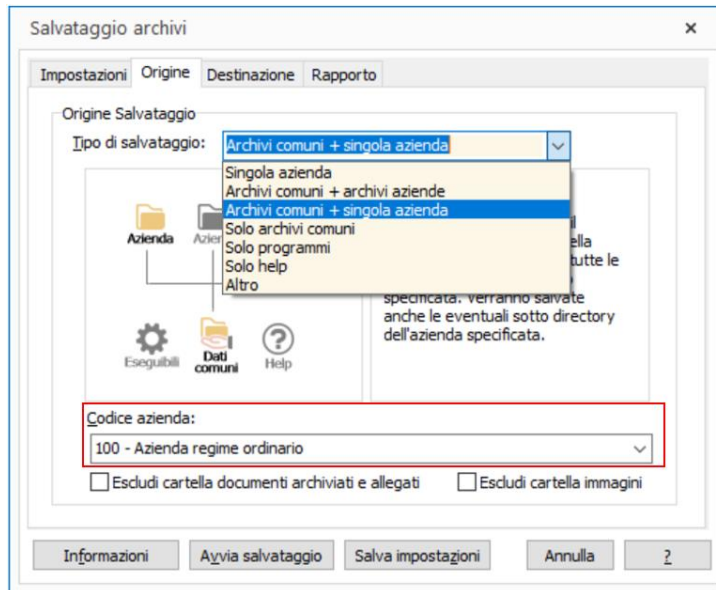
Salvataggio archivi ×

Impostazioni Origine Destinazione Rapporto

Origine Salvataggio

Tipo di salvataggio: Archivi comuni + singola azienda

Singola azienda
Archivi comuni + archivi aziende
Archivi comuni + singola azienda
Solo archivi comuni
Solo programmi
Solo help
Altro

Azienda Azie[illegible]

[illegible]l
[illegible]ella
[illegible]tutte le
specificata. Verranno salvate anche le eventuali sotto directory dell'azienda specificata.

Eseguibili Dati comuni Help

Codice azienda:
100 - Azienda regime ordinario

Escludi cartella documenti archiviati e allegati Escludi cartella immagini

Informazioni Avvia salvataggio Salva impostazioni Annulla ?